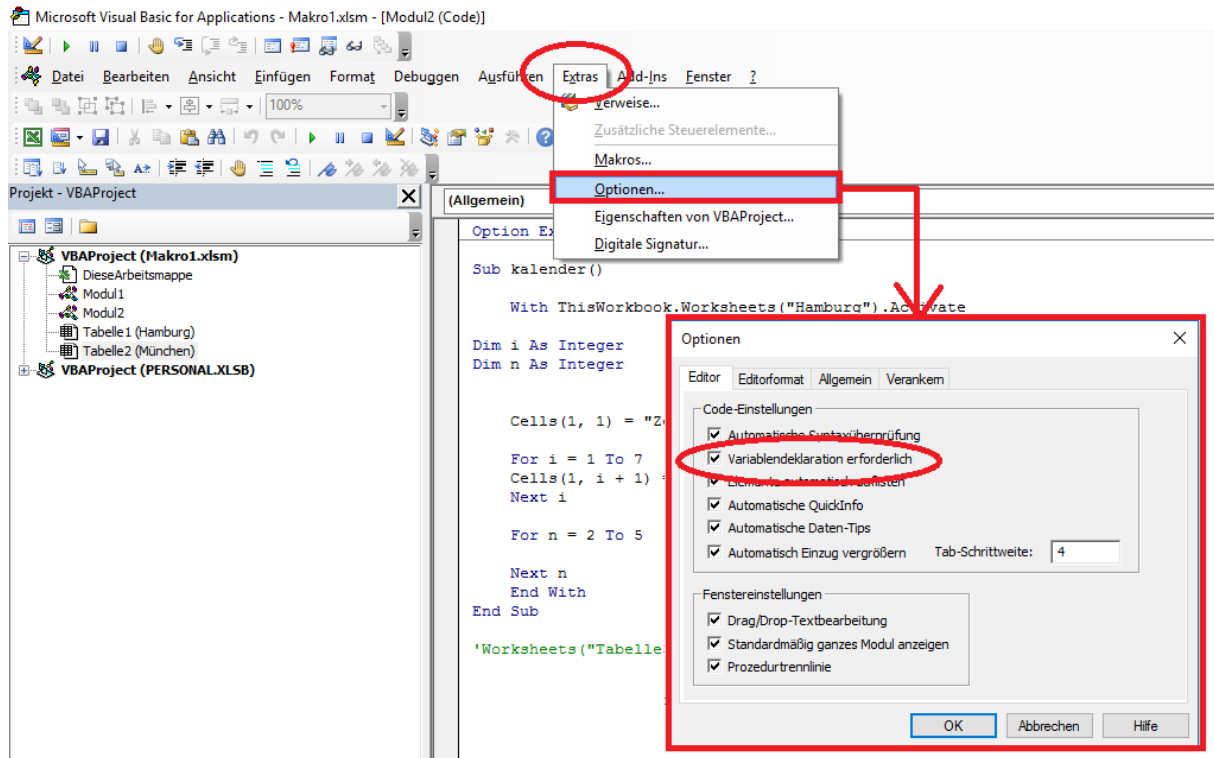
Microsoft Visual Basic for Applications - Makro1.xlsm - [Modul2 (Code)]

Datei Bearbeiten Ansicht Einfügen Format Debuggen Ausführen Extras Add-Ins Fenster ?

100%

Verweise...
Zusätzliche Steuerelemente...
Makros...
Optionen...
Eigenschaften von VBAProject...
Digitale Signatur...

Projekt - VBAProject

VBAProject (Makro1.xlsm)
DieseArbeitsmappe
Modul1
Modul2
Tabelle1 (Hamburg)
Tabelle2 (München)
VBAProject (PERSONAL.XLSB)

(Allgemein)

Option Ex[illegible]

Sub kalender()

With ThisWorkbook.Worksheets("Hamburg").Activate

Dim i As Integer
Dim n As Integer

Cells(1, 1) = "Z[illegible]

For i = 1 To 7
Cells(1, i + 1) = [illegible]
Next i

For n = 2 To 5

Next n
End With
End Sub

'Worksheets("Tabelle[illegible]

Optionen

Editor | Editorformat | Allgemein | Verankern

Code-Einstellungen
Automatische Syntaxüberprüfung
Variablendeklaration erforderlich
Elemente automatisch auflisten
Automatische QuickInfo
Automatische Daten-Tips
Automatisch Einzug vergrößern
Tab-Schrittweite: 4

Fenstereinstellungen
Drag/Drop-Textbearbeitung
Standardmäßig ganzes Modul anzeigen
Prozedurtrennlinie

OK | Abbrechen | Hilfe